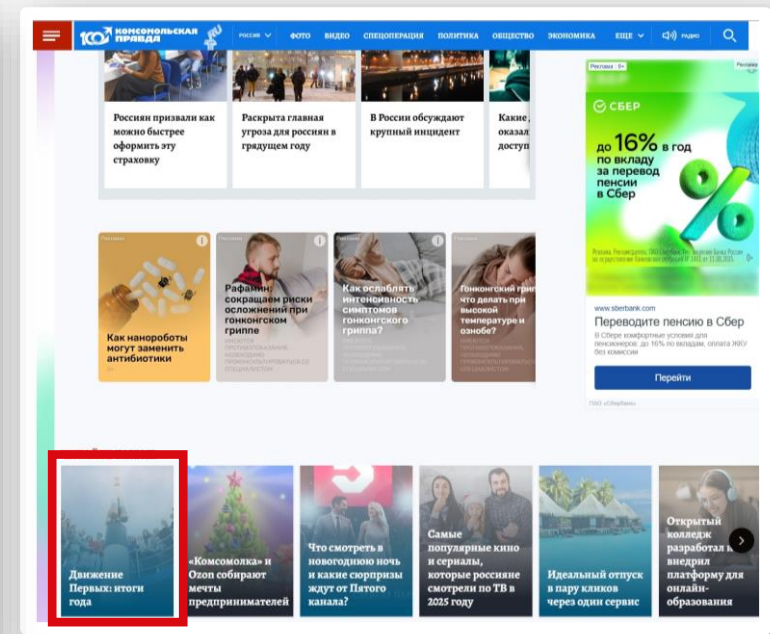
100 КОМСОМОЛЬСКАЯ ПРАВДА

РОССИЯ ФОТО ВИДЕО СПЕЦОПЕРАЦИЯ ПОЛИТИКА ОБЩЕСТВО ЭКОНОМИКА ЕЩЕ РАДИО

Россиян призвали как можно быстрее оформить эту страховку

Раскрыта главная угроза для россиян в грядущем году

В России обсуждают крупный инцидент

Какие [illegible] оказал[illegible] доступ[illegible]

Реклама

Как нанороботы могут заменить антибиотики

Реклама

Рафамин: сокращаем риски осложнений при гонконгском гриппе

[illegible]

Реклама

Как ослабить интенсивность симптомов гонконгского гриппа?

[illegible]

Реклама

Гонконгский грипп: что делать при высокой температуре и ознобе?

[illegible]

Реклама · 0+

Реклама

СБЕР

до 16% в год по вкладу за перевод пенсии в Сбер

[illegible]

www.sberbank.com

Переводите пенсию в Сбер

В Сбере комфортные условия для пенсионеров: до 16% по вкладам, оплата ЖКУ без комиссии

Перейти

ПАО «Сбербанк»

Движение Первых: итоги года

«Комсомолка» и Ozon собирают мечты предпринимателей

Что смотреть в новогоднюю ночь и какие сюрпризы ждут от Пятого канала?

Самые популярные кино и сериалы, которые россияне смотрели по ТВ в 2025 году

Идеальный отпуск в пару кликов через один сервис

Открытый колледж разработал и внедрил платформу для онлайн-образования